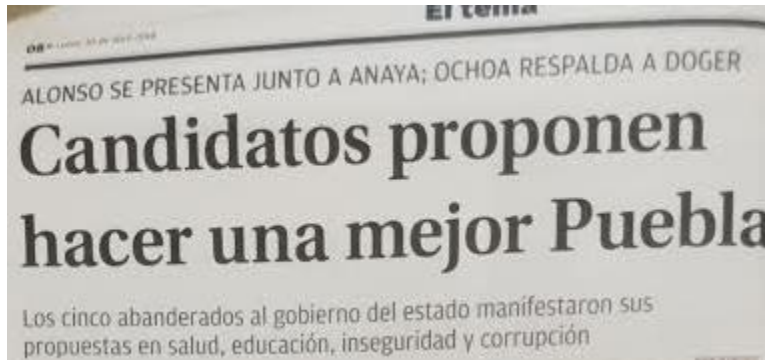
El tema

08 • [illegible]

ALONSO SE PRESENTA JUNTO A ANAYA; OCHOA RESPALDA A DOGER

Candidatos proponen hacer una mejor Puebla

Los cinco abanderados al gobierno del estado manifestaron sus propuestas en salud, educación, inseguridad y corrupción